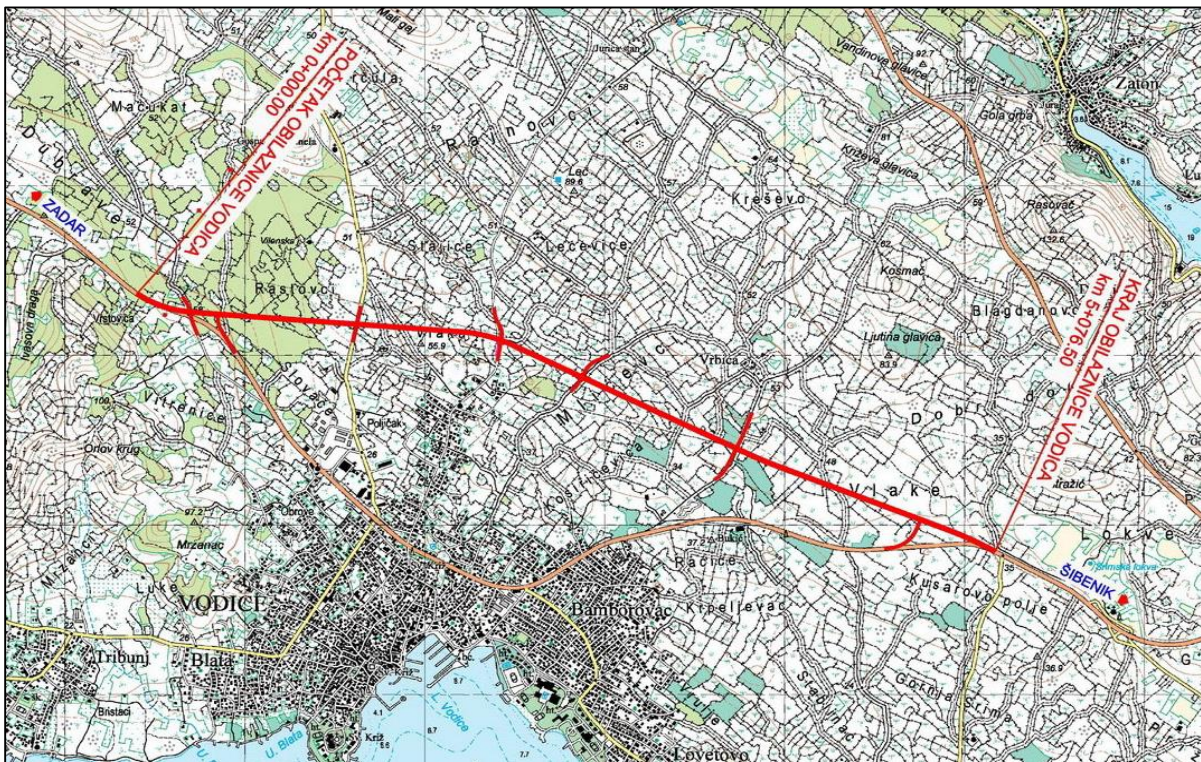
POČETAK OBILAZNICE VODICA
km 0+000.00

KRAJ OBILAZNICE VODICA
km 5+076.50

ZADAR

ŠIBENIK

Mačukat

Dubrave

Rastovci

Stanice

Lećevice

Kreševo

Zaton

Rasovač

Kosmač

Blagdanovo

Ljutina glavica

Vrbica

Dobri dol

Vlake

Lokve

Kusarovo polje

Račice

Krpeljevac

Bamborovac

VODICE

Tribunj

Blata

Obrovo

Mrzenac

Orlov krug

Poljičak

Vitrenice

Vrstovca

Jurića stan

Vandinova glavica

Gola grba

Križeva glavica

Srima

Lovetovo

Bristaci

Križ

U. Blata

L. Vodice

Jazić

Gornja Srima

Mali gaj

Luke